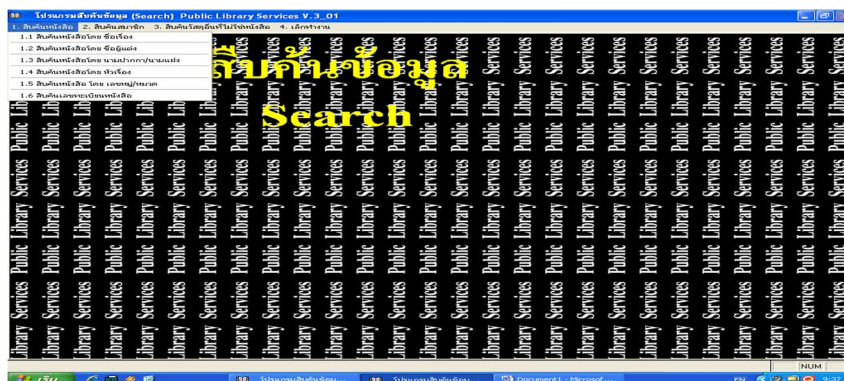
โปรแกรมสืบค้นข้อมูล (Search) Public Library Services V.3_01

1. สืบค้นหนังสือ 2. สืบค้นสมาชิก 3. สืบค้นวัสดุอื่นที่ไม่ใช่หนังสือ 4. เลิกทำงาน

1.1 สืบค้นหนังสือโดย ชื่อเรื่อง
1.2 สืบค้นหนังสือโดย ชื่อผู้แต่ง
1.3 สืบค้นหนังสือโดย นามปากกา/นามแฝง
1.4 สืบค้นหนังสือโดย หัวเรื่อง
1.5 สืบค้นหนังสือ โดย เลขหมู่/หมวด
1.6 สืบค้นเลขทะเบียนหนังสือ

สืบค้นข้อมูล
Search

Public Library Services

NUM

เริ่ม

โปรแกรมสืบค้นข้อม...
โปรแกรมสืบค้นข้อม...
Document1 - Microsof...

EN
9:37